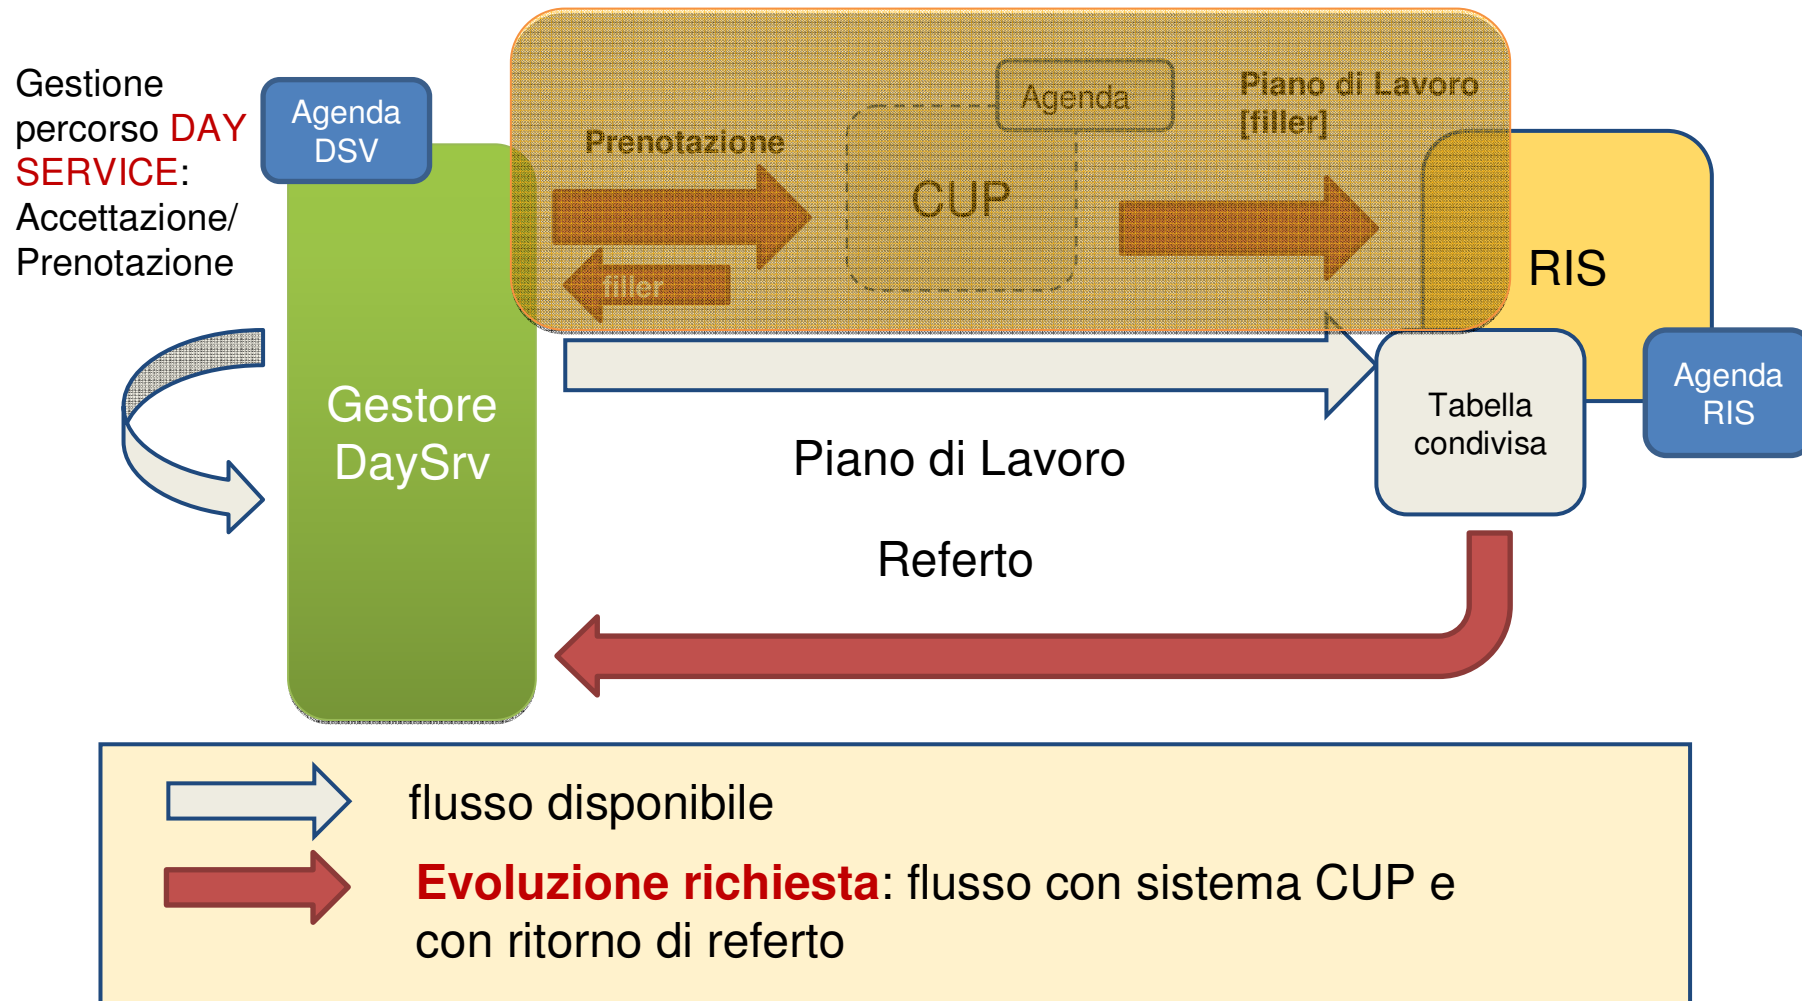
Gestione percorso DAY SERVICE: Accettazione/ Prenotazione

Agenda DSV

Gestore DaySrv

Prenotazione

filler

Agenda

CUP

Piano di Lavoro [filler]

RIS

Tabella condivisa

Agenda RIS

Piano di Lavoro

Referto

flusso disponibile

Evoluzione richiesta: flusso con sistema CUP e con ritorno di referto